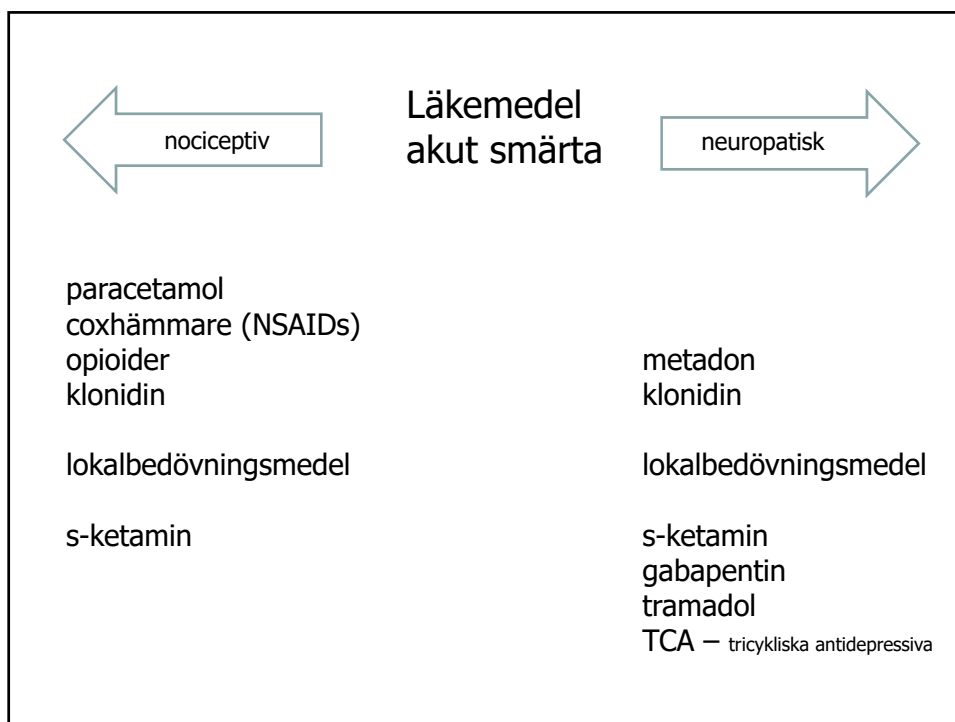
nociceptiv

Läkemedel
akut smärta

neuropatisk

paracetamol
coxhämmare (NSAIDs)
opioider
klonidin

lokalbedövningsmedel

s-ketamin

metadon
klonidin

lokalbedövningsmedel

s-ketamin
gabapentin
tramadol
TCA – tricykliska antidepressiva